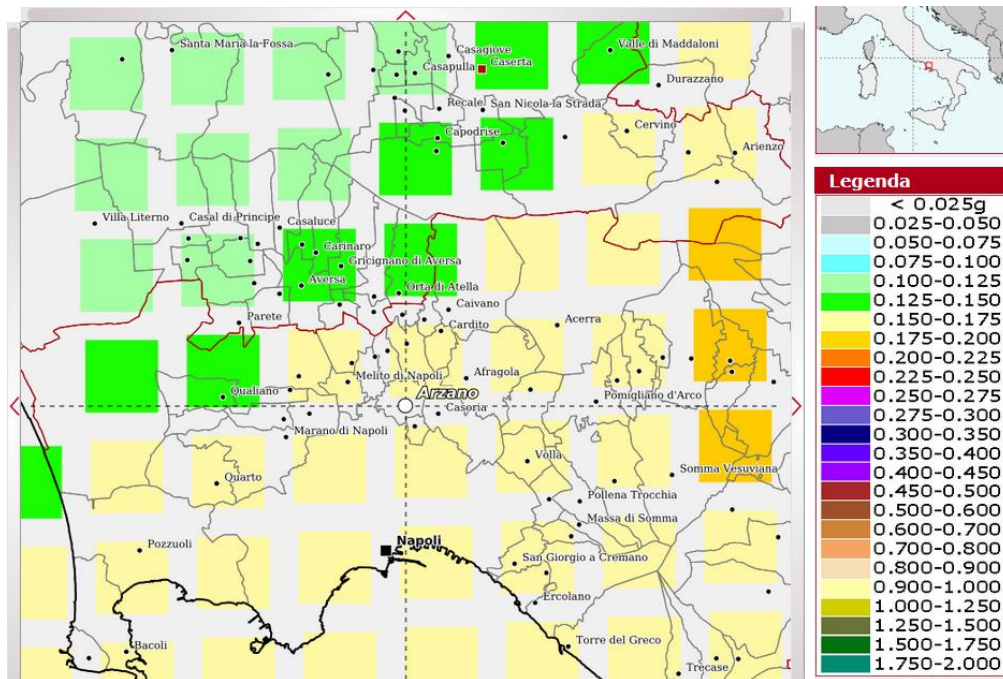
Santa Maria la Fossa
Casagiove
Casapulla
Caserta
Valle di Maddaloni
Durazzano
Recale
San Nicola la Strada
Cervino
Capodrise
Arienzo
Villa Literno
Casal di Principe
Casaluce
Carinaro
Gricignano di Aversa
Aversa
Orta di Atella
Caivano
Parete
Cardito
Acerra
Melito di Napoli
Afragola
Qualiano
Arzano
Casoria
Pomigliano d'Arco
Marano di Napoli
Volla
Somma Vesuviana
Quarto
Pollena Trocchia
Massa di Somma
Pozzuoli
Napoli
San Giorgio a Cremano
Ercolano
Bacoli
Torre del Greco
Trecase

Legenda
< 0.025g
0.025-0.050
0.050-0.075
0.075-0.100
0.100-0.125
0.125-0.150
0.150-0.175
0.175-0.200
0.200-0.225
0.225-0.250
0.250-0.275
0.275-0.300
0.300-0.350
0.350-0.400
0.400-0.450
0.450-0.500
0.500-0.600
0.600-0.700
0.700-0.800
0.800-0.900
0.900-1.000
1.000-1.250
1.250-1.500
1.500-1.750
1.750-2.000